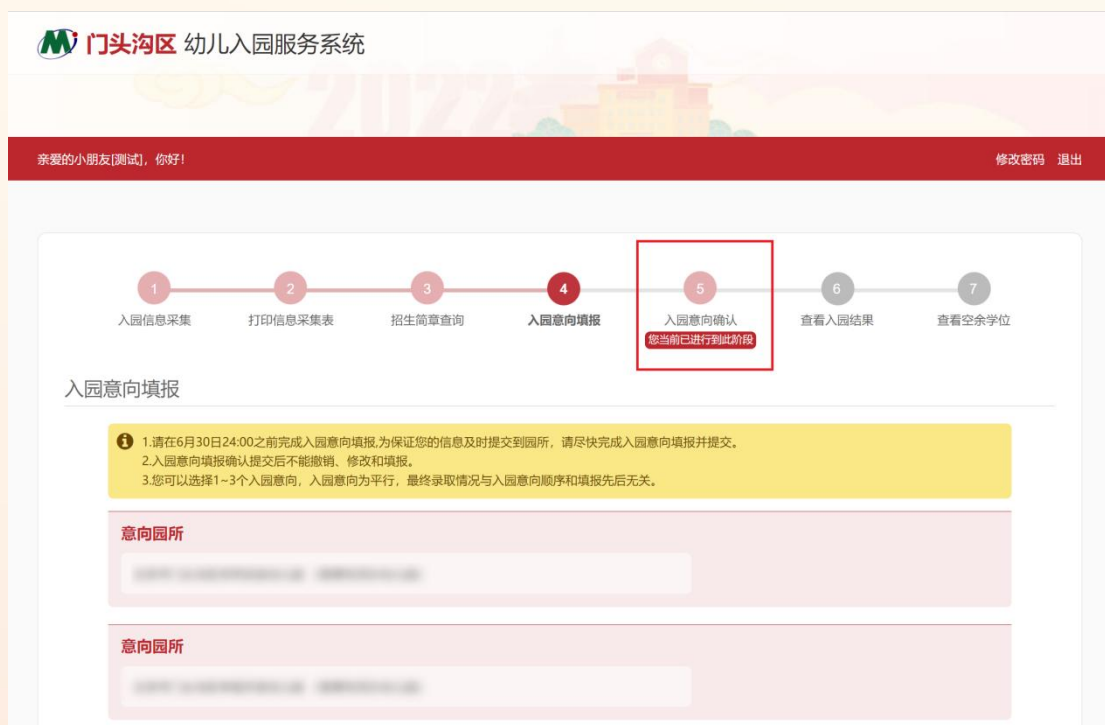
门头沟区 幼儿入园服务系统

2022

亲爱的小朋友[测试]，你好！

修改密码 退出

1 入园信息采集
2 打印信息采集表
3 招生简章查询
4 入园意向填报
5 入园意向确认
您当前已进行到此阶段
6 查看入园结果
7 查看空余学位

入园意向填报

1.请在6月30日24:00之前完成入园意向填报,为保证您的信息及时提交到园所，请尽快完成入园意向填报并提交。
2.入园意向填报确认提交后不能撤销、修改和填报。
3.您可以选择1~3个入园意向，入园意向为平行，最终录取情况与入园意向顺序和填报先后无关。

意向园所

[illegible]

意向园所

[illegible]